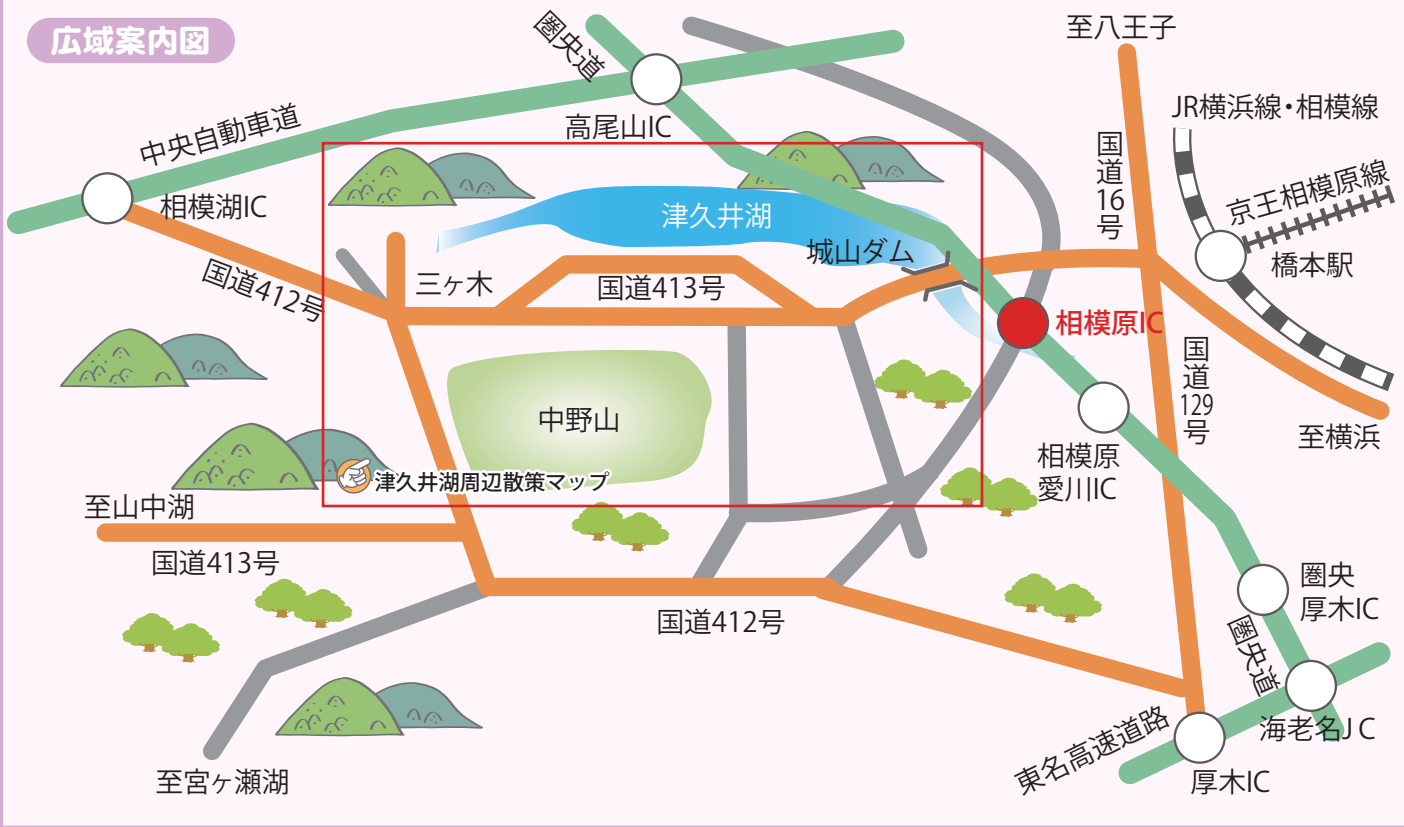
広域案内図

圏央道

高尾山IC

中央自動車道

相模湖IC

国道412号

至八王子

JR横浜線・相模線

国道16号

京王相模原線

橋本駅

津久井湖

城山ダム

三ヶ木

国道413号

相模原IC

国道129号

至横浜

中野山

相模原愛川IC

津久井湖周辺散策マップ

至山中湖

国道413号

国道412号

圏央厚木IC

圏央道

海老名JC

東名高速道路

厚木IC

至宮ヶ瀬湖